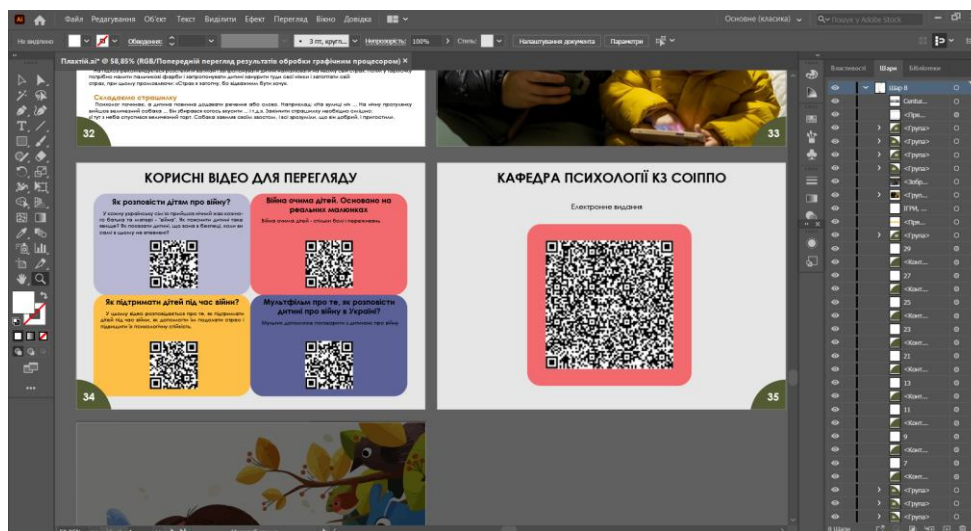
Файл Редагування Об'єкт Текст Виділити Ефект Перегляд Вікно Довідка

Основне (класика) Пошук у Adobe Stock

Не виділено Обведення: 3 пт, кругл... Непрозорість: 100% Стиль: Налаштування документа Параметри

Плакатік.ai* @ 58,85% (RGB/Попередній перегляд результатів обробки графічним процесором)

Складемо страшилку

32

33

КОРИСНІ ВІДЕО ДЛЯ ПЕРЕГЛЯДУ

Як розповісти дітям про війну?

Війна очима дітей. Основано на реальних малюнках

Війна очима дітей - стишн болі і переживань

Як підтримати дітей під час війни?

Мультфільм про те, як розповісти дитині про війну в Україні?

34

КАФЕДРА ПСИХОЛОГІЇ КЗ СОІППО

Електронне видання

35

Властивості Шари Бібліотеки

Шар 8
Conta...
<Пря...
<Група>
<Група>
<Група>
<Зобр...
<Груп...
ПРИ...
<Група>
29
<Конт...
27
<Конт...
25
<Конт...
23
<Конт...
21
<Конт...
13
<Конт...
11
<Конт...
9
<Конт...
7
<Конт...
<Група>
<Група>
<Група>

8 Шари